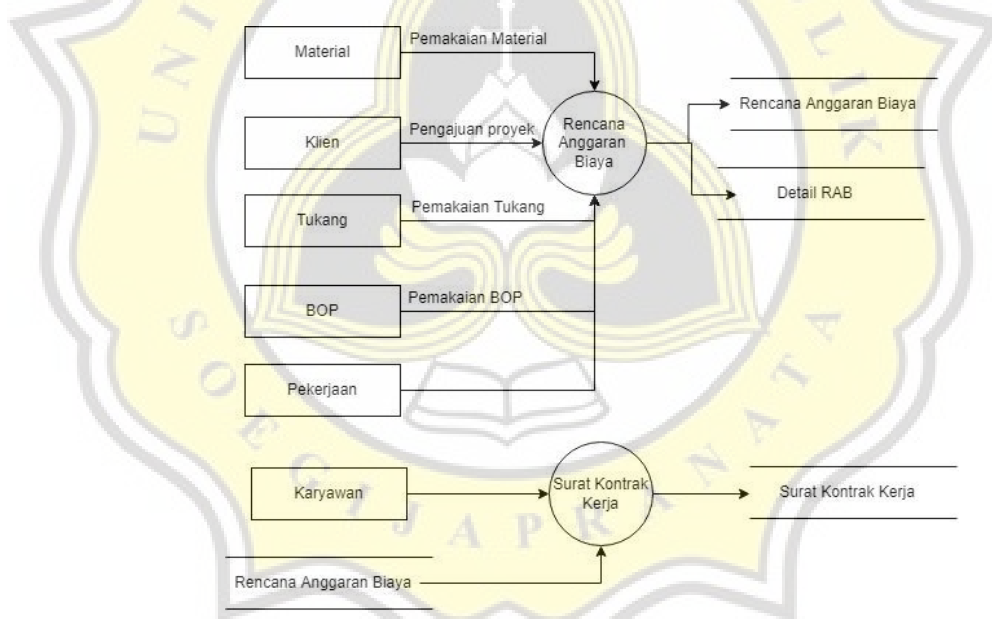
Material
Pemakaian Material
Klien
Pengajuan proyek
Rencana Anggaran Biaya
Rencana Anggaran Biaya
Detail RAB
Tukang
Pemakaian Tukang
BOP
Pemakaian BOP
Pekerjaan
Karyawan
Surat Kontrak Kerja
Surat Kontrak Kerja
Rencana Anggaran Biaya
S O E G I J A P R A N A T A